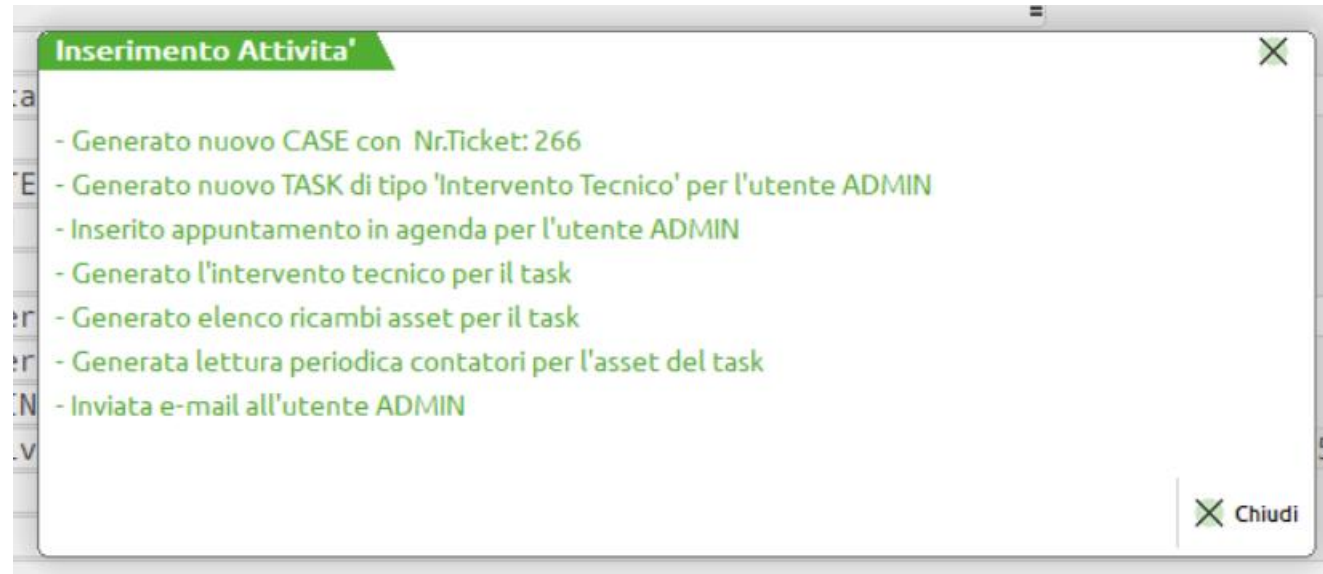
Inserimento Attivita'

- Generato nuovo CASE con Nr.Ticket: 266
- Generato nuovo TASK di tipo 'Intervento Tecnico' per l'utente ADMIN
- Inserito appuntamento in agenda per l'utente ADMIN
- Generato l'intervento tecnico per il task
- Generato elenco ricambi asset per il task
- Generata lettura periodica contatori per l'asset del task
- Inviata e-mail all'utente ADMIN

Chiudi